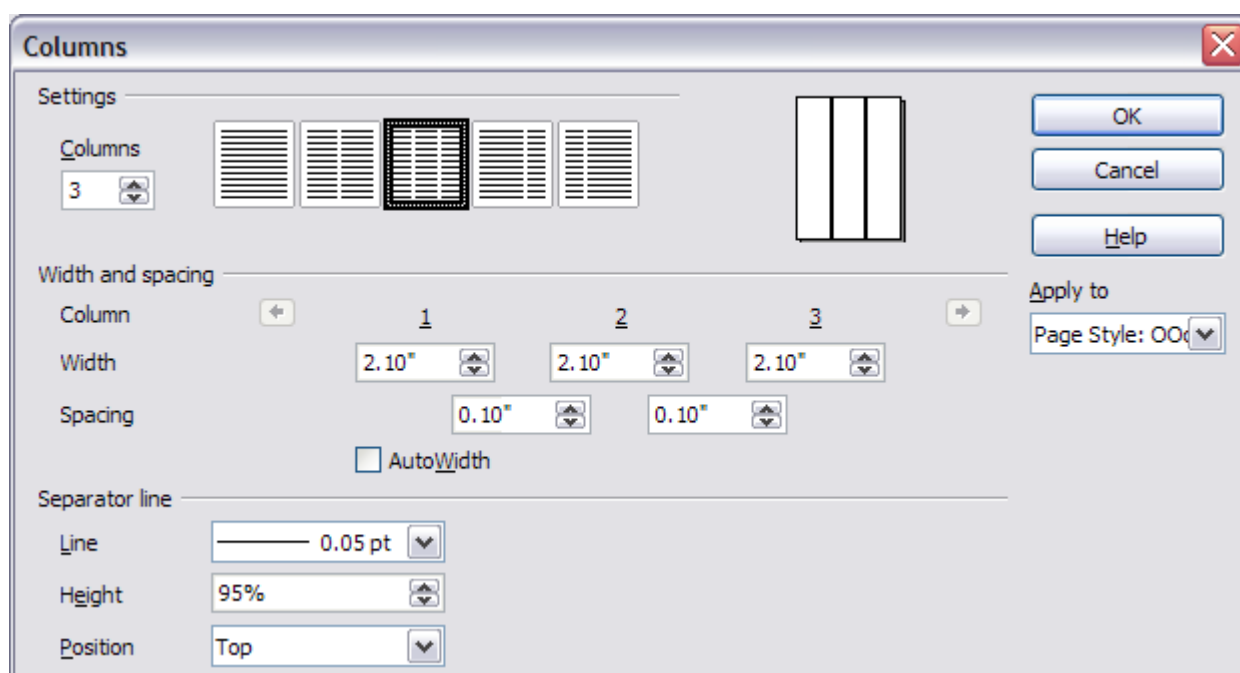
Columns

Settings

Columns
3

OK
Cancel
Help

Width and spacing

Apply to
Page Style: OO

| Column | | 1 | | 2 | | 3 |
|---|---|---|---|---|---|---|
| Width | | 2.10" | | 2.10" | | 2.10" |
| Spacing | | | 0.10" | | 0.10" | |

AutoWidth

Separator line

Line 0.05 pt
Height 95%
Position Top